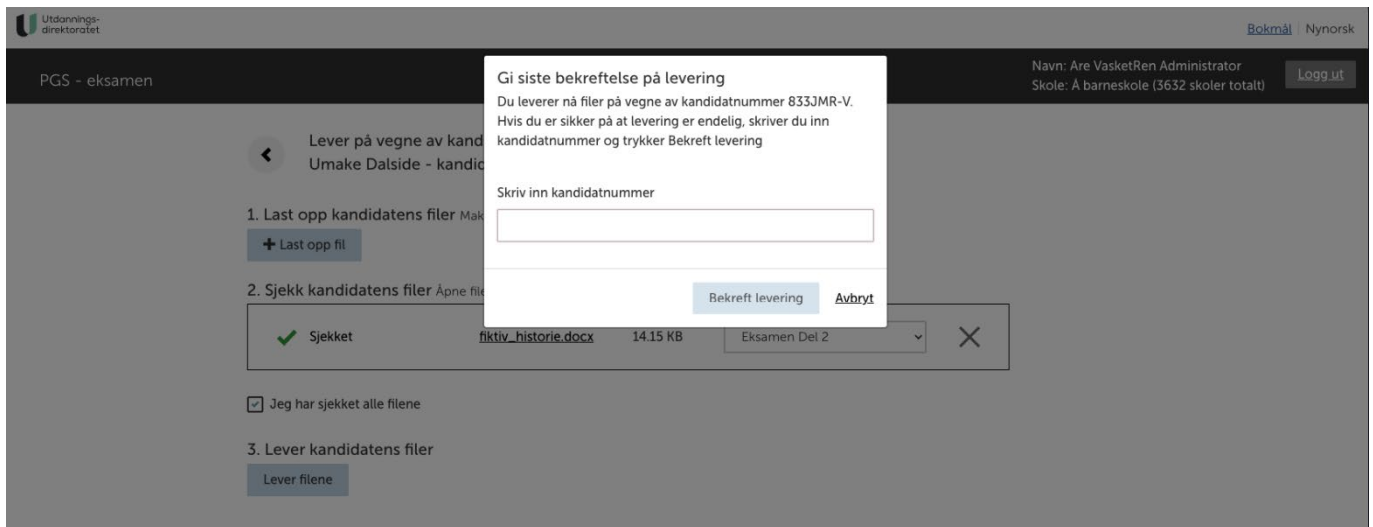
Utdannings-
direktoratet

Bokmål | Nynorsk

PGS - eksamen

Navn: Are VasketRen Administrator
Skole: Å barneskole (3632 skoler totalt)

Logg ut

Lever på vegne av kand
Umake Dalside - kandid

1. Last opp kandidatens filer Mak

+ Last opp fil

2. Sjekk kandidatens filer Åpne fil

Sjekket | fiktiv_historie.docx | 14.15 KB | Eksamen Del 2

Jeg har sjekket alle filene

3. Lever kandidatens filer

Lever filene

Gi siste bekreftelse på levering

Du leverer nå filer på vegne av kandidatnummer 833JMR-V. Hvis du er sikker på at levering er endelig, skriver du inn kandidatnummer og trykker Bekreft levering

Skriv inn kandidatnummer

Bekreft levering

Avbryt